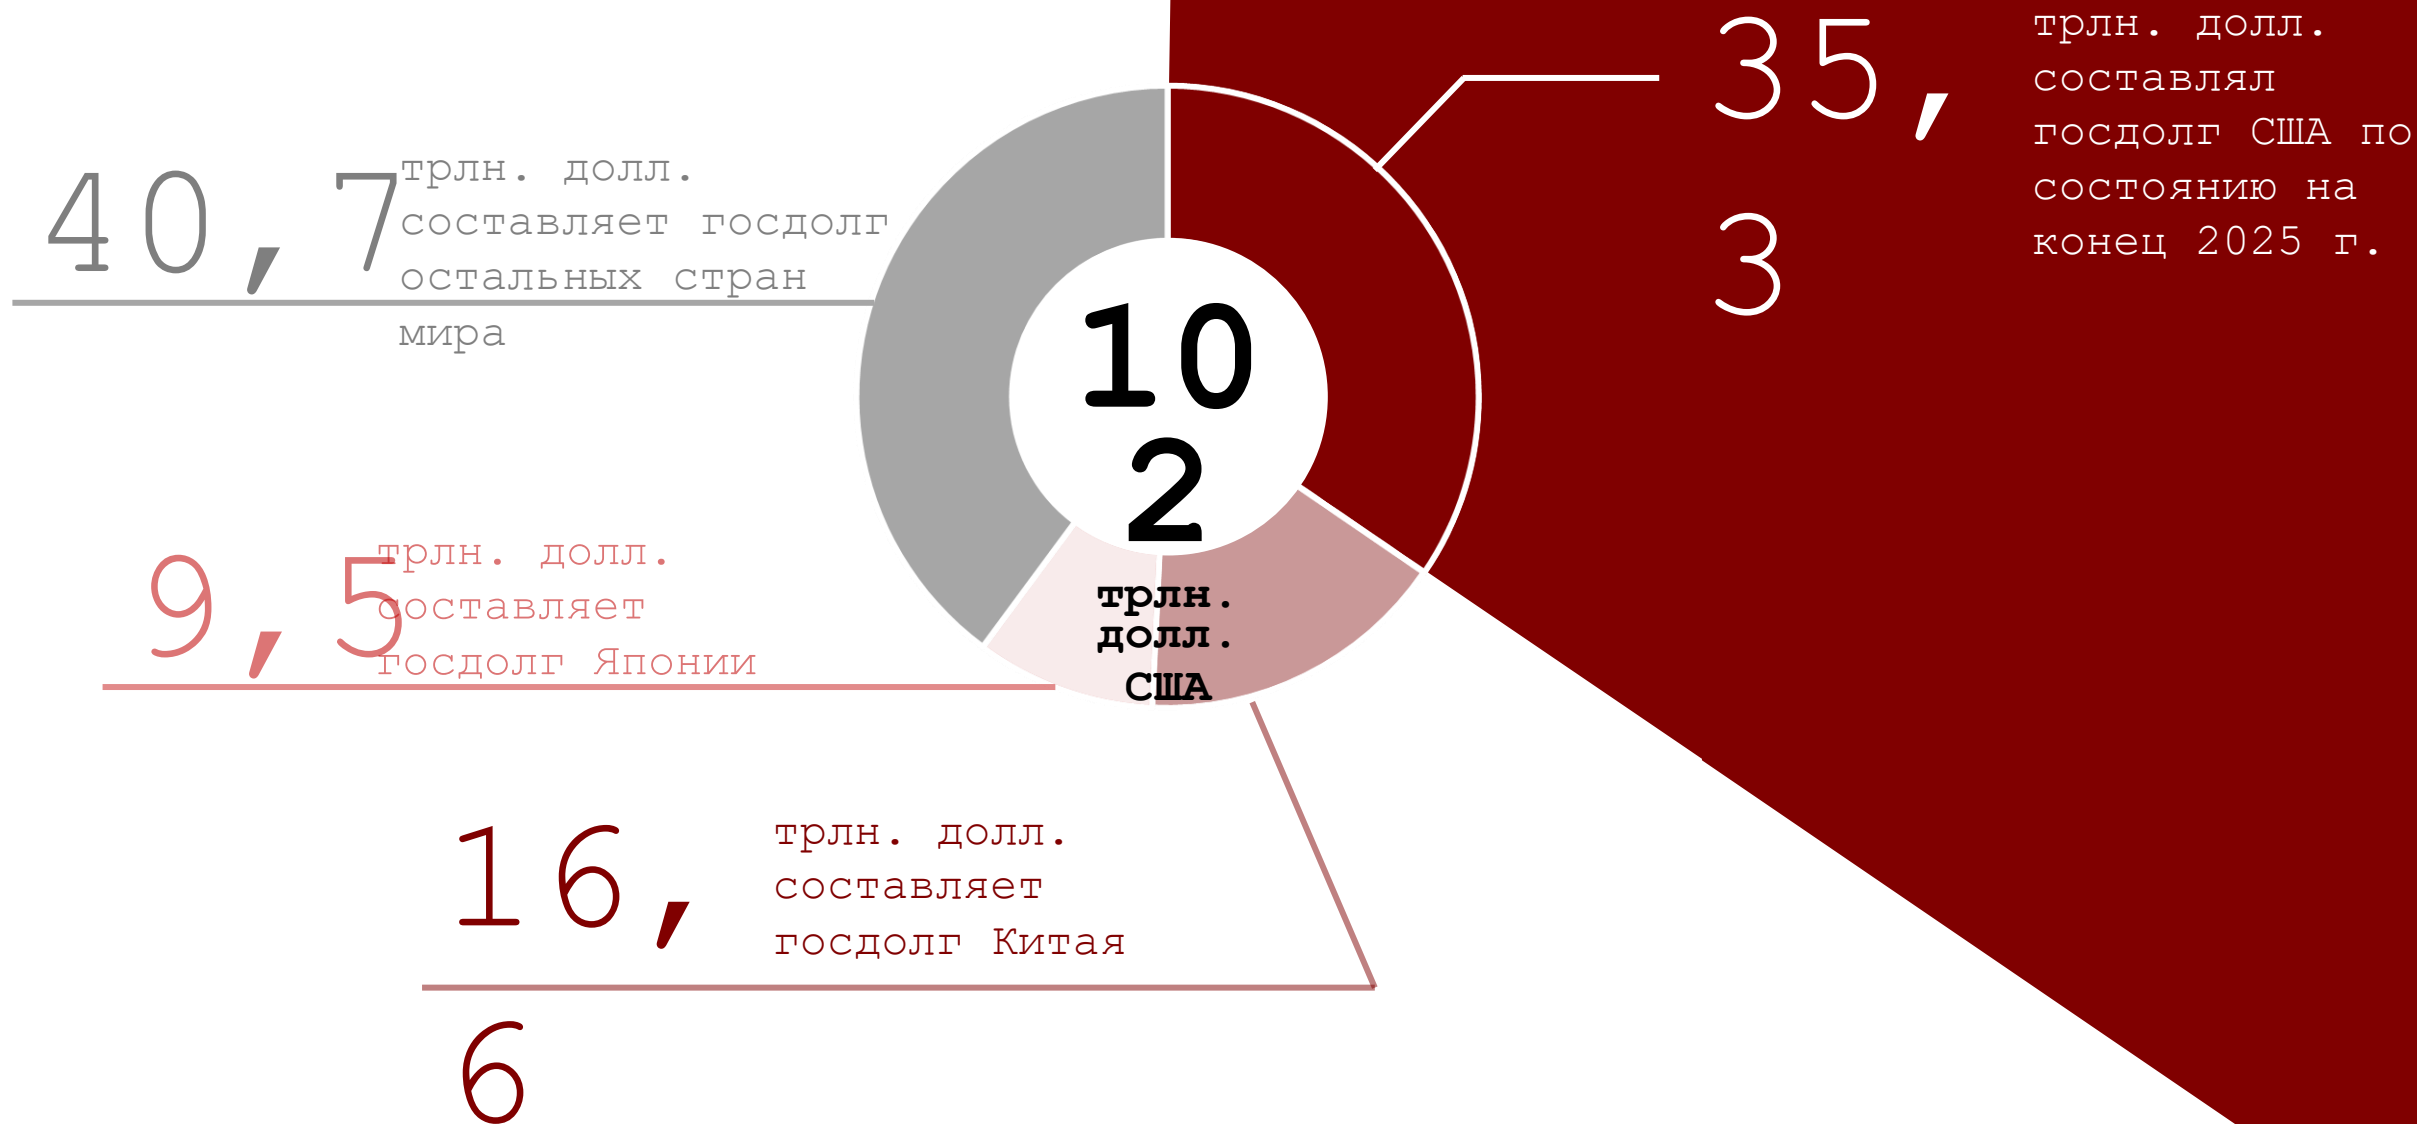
35,3 трлн. долл. составлял госдолг США по состоянию на конец 2025 г.

40,7 трлн. долл. составляет госдолг остальных стран мира

102 трлн. долл. США

9,5 трлн. долл. составляет госдолг Японии

16,6 трлн. долл. составляет госдолг Китая